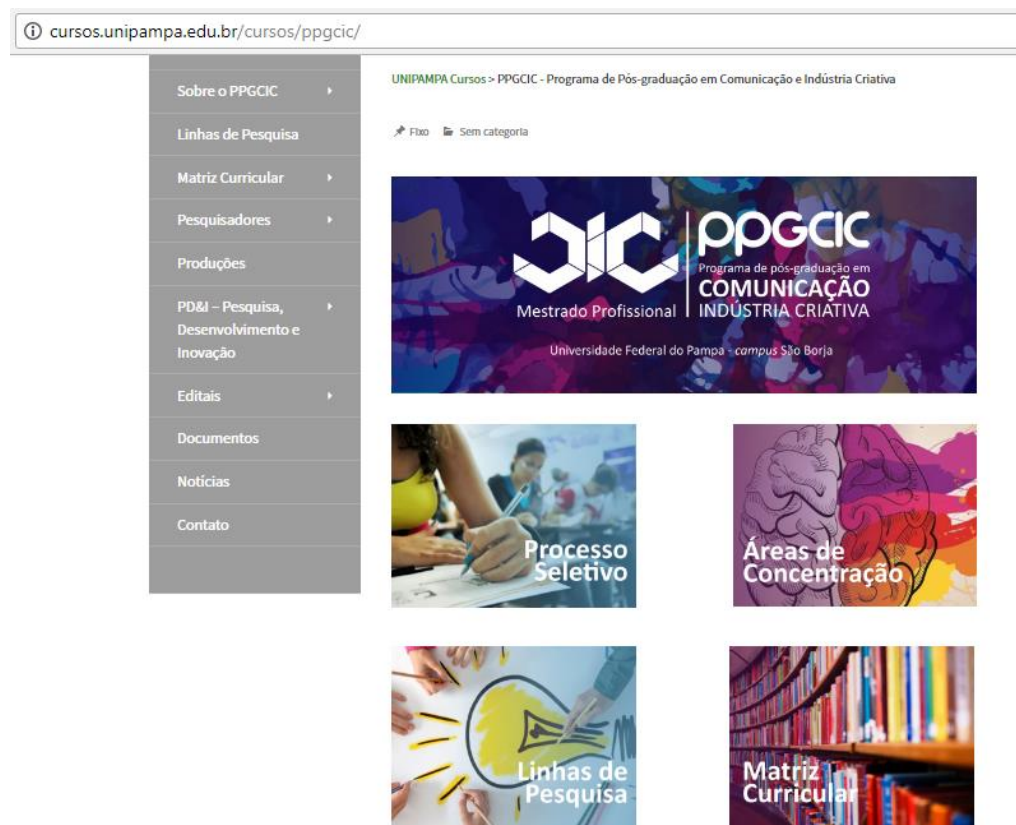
cursos.unipampa.edu.br/cursos/ppgcic/

Sobre o PPGCIC

Linhas de Pesquisa

Matriz Curricular

Pesquisadores

Produções

PD&I – Pesquisa, Desenvolvimento e Inovação

Editais

Documentos

Notícias

Contato

UNIPAMPA Cursos > PPGCIC - Programa de Pós-graduação em Comunicação e Indústria Criativa

Fixo Sem categoria

CIC PPGCIC Programa de pós-graduação em COMUNICAÇÃO INDÚSTRIA CRIATIVA

Mestrado Profissional

Universidade Federal do Pampa - campus São Borja

Processo Seletivo

Áreas de Concentração

Linhas de Pesquisa

Matriz Curricular